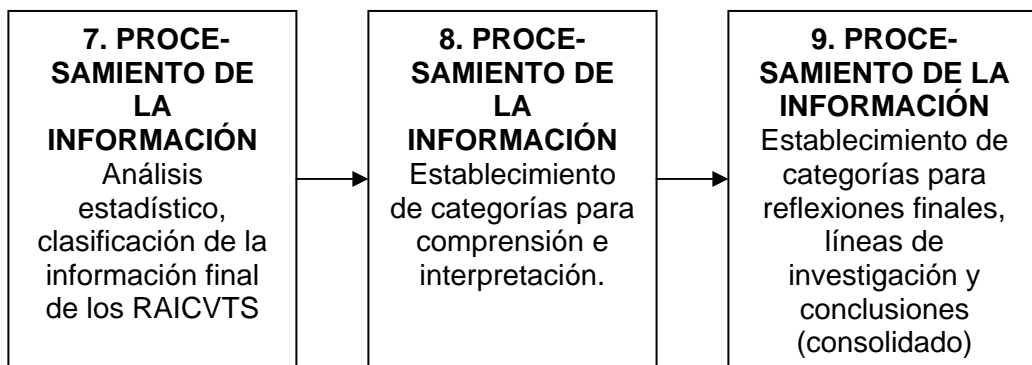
7. PROCESAMIENTO DE LA INFORMACIÓN
Análisis estadístico, clasificación de la información final de los RAICVTS

8. PROCESAMIENTO DE LA INFORMACIÓN
Establecimiento de categorías para comprensión e interpretación.

9. PROCESAMIENTO DE LA INFORMACIÓN
Establecimiento de categorías para reflexiones finales, líneas de investigación y conclusiones (consolidado)